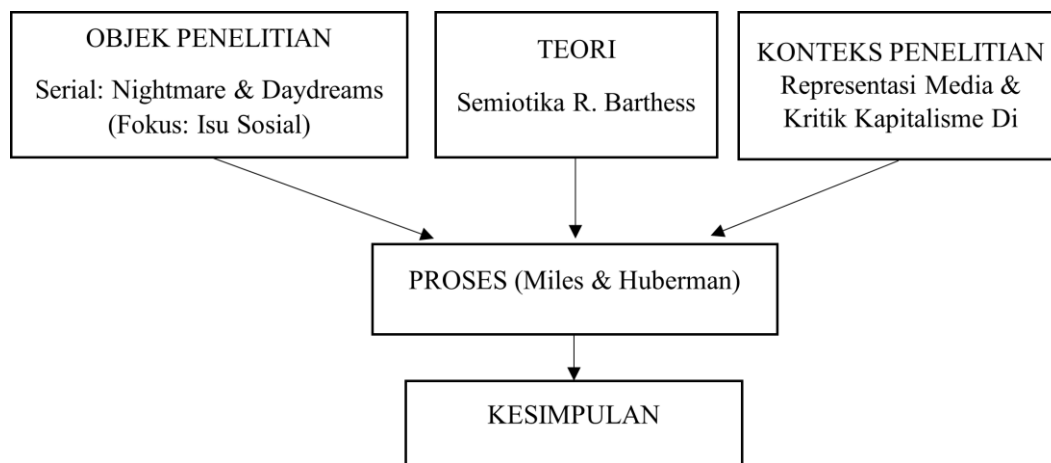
OBJEK PENELITIAN

Serial: Nightmare & Daydreams (Fokus: Isu Sosial)

TEORI

Semiotika R. Barthess

KONTEKS PENELITIAN

Representasi Media & Kritik Kapitalisme Di

PROSES (Miles & Huberman)

KESIMPULAN